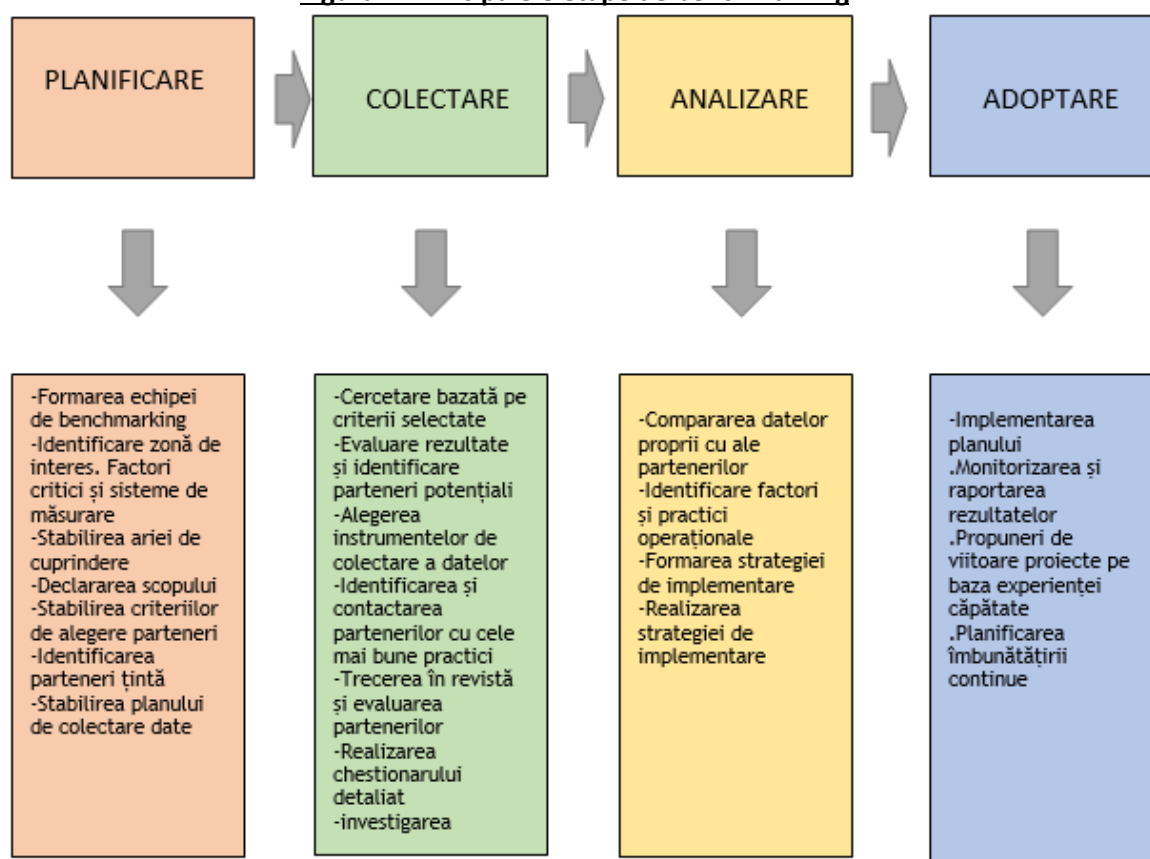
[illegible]

PLANIFICARE

COLECTARE

ANALIZARE

ADOPTARE

-Formarea echipei de benchmarking
-Identificare zonă de interes. Factori critici și sisteme de măsurare
-Stabilirea ariei de cuprindere
-Declararea scopului
-Stabilirea criteriilor de alegere parteneri
-Identificarea parteneri țintă
-Stabilirea planului de colectare date

-Cercetare bazată pe criterii selectate
-Evaluare rezultate și identificare parteneri potențiali
-Alegerea instrumentelor de colectare a datelor
-Identificarea și contactarea partenerilor cu cele mai bune practici
-Trecerea în revistă și evaluarea partenerilor
-Realizarea chestionarului detaliat
-investigarea

-Compararea datelor proprii cu ale partenerilor
-Identificare factori și practici operaționale
-Formarea strategiei de implementare
-Realizarea strategiei de implementare

-Implementarea planului
.Monitorizarea și raportarea rezultatelor
.Propuneri de viitoare proiecte pe baza experienței căpătate
.Planificarea îmbunătățirii continue